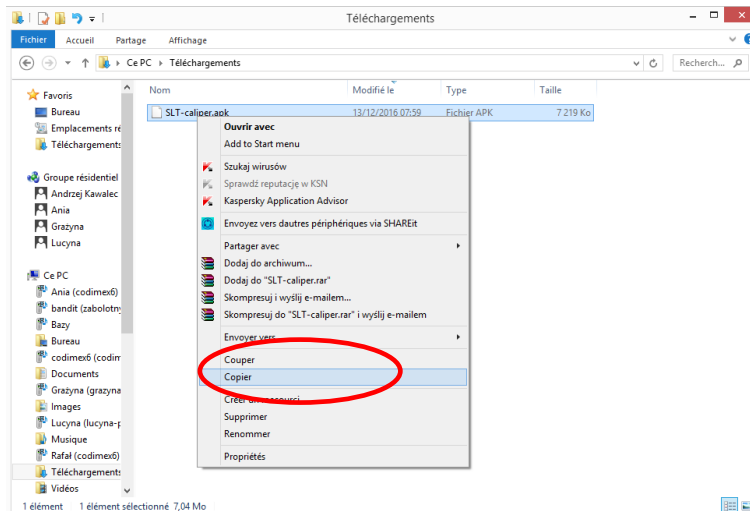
Téléchargements

Fichier Accueil Partage Affichage

Ce PC ▸ Téléchargements

Recherch...

Favoris
Bureau
Emplacements ré
Téléchargements

Groupe résidentiel
Andrzej Kawalec
Ania
Grażyna
Lucyna

Ce PC
Ania (codimex6)
bandit (zabolotn
Bazy
Bureau
codimex6 (codim
Documents
Grażyna (grazyna
Images
Lucyna (lucyna-p
Musique
Rafał (codimex6)
Téléchargements
Vidéos

| Nom | Modifié le | Type | Taille |
|---|---|---|---|
| SLT-caliper.apk | 13/12/2016 07:59 | Fichier APK | 7 219 Ko |

Ouvrir avec
Add to Start menu
Szukaj wirusów
Sprawdź reputację w KSN
Kaspersky Application Advisor
Envoyez vers dautres périphériques via SHAREit
Partager avec
Dodaj do archiwum...
Dodaj do "SLT-caliper.rar"
Skompresuj i wyślij e-mailem...
Skompresuj do "SLT-caliper.rar" i wyślij e-mailem
Envoyer vers
Couper
Copier
Créer un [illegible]
Supprimer
Renommer
Propriétés

1 élément 1 élément sélectionné 7,04 Mo